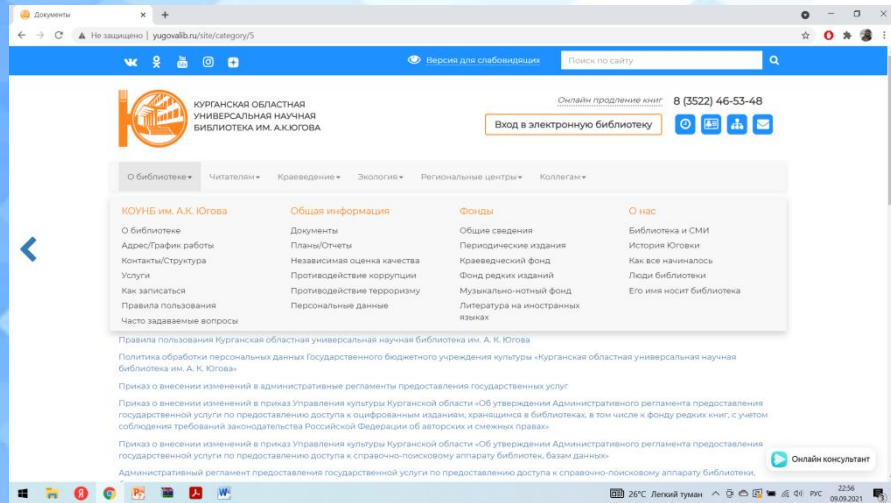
Документы
Не защищено | yugovalib.ru/site/category/5

Версия для слабовидящих
Поиск по сайту

КУРГАНСКАЯ ОБЛАСТНАЯ УНИВЕРСАЛЬНАЯ НАУЧНАЯ БИБЛИОТЕКА ИМ. А.К.ЮГОВА
Онлайн продление книг
8 (3522) 46-53-48
Вход в электронную библиотеку

О библиотеке
Читателям
Краеведение
Экология
Региональные центры
Коллегам

КОУНБ им. А.К. Югова
О библиотеке
Адрес/График работы
Контакты/Структура
Услуги
Как записаться
Правила пользования
Часто задаваемые вопросы

Общая информация
Документы
Планы/Отчеты
Независимая оценка качества
Противодействие коррупции
Противодействие терроризму
Персональные данные

Фонды
Общие сведения
Периодические издания
Краеведческий фонд
Фонд редких изданий
Музыкально-нотный фонд
Литература на иностранных языках

О нас
Библиотека и СМИ
История Юговки
Как все начиналось
Люди библиотеки
Его имя носит библиотека

Правила пользования Курганской областной универсальной научной библиотека им. А. К. Югова

Политика обработки персональных данных Государственного бюджетного учреждения культуры «Курганская областная универсальная научная библиотека им. А. К. Югова»

Приказ о внесении изменений в административные регламенты предоставления государственных услуг

Приказ о внесении изменений в приказ Управления культуры Курганской области «Об утверждении Административного регламента предоставления государственной услуги по предоставлению доступа к оцифрованным изданиям, хранящимся в библиотеках, в том числе к фонду редких книг, с учетом соблюдения требований законодательства Российской Федерации об авторских и смежных правах»

Приказ о внесении изменений в приказ Управления культуры Курганской области «Об утверждении Административного регламента предоставления государственной услуги по предоставлению доступа к справочно-поисковому аппарату библиотек, базам данных»

Административный регламент предоставления государственной услуги по предоставлению доступа к справочно-поисковому аппарату библиотеки,

Онлайн консультант

26°C Легкий туман
РУС
22:56
09.09.2021